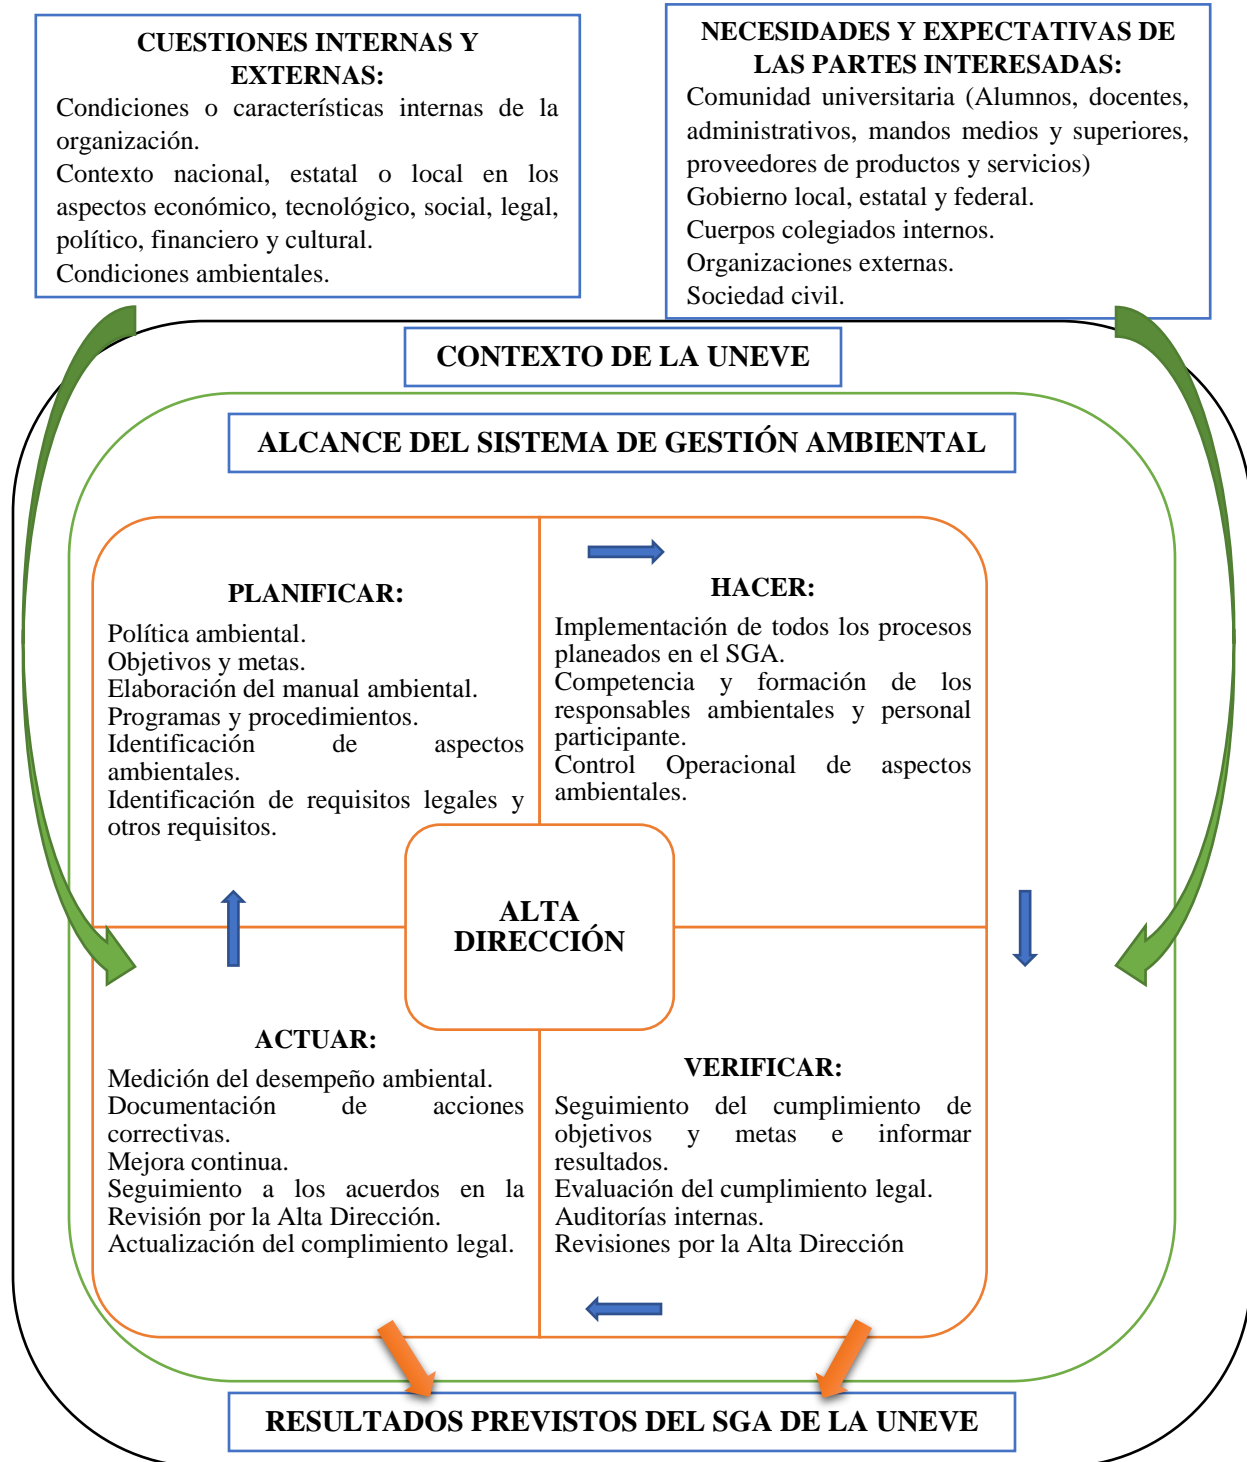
CUESTIONES INTERNAS Y EXTERNAS:
Condiciones o características internas de la organización.
Contexto nacional, estatal o local en los aspectos económico, tecnológico, social, legal, político, financiero y cultural.
Condiciones ambientales.

NECESIDADES Y EXPECTATIVAS DE LAS PARTES INTERESADAS:
Comunidad universitaria (Alumnos, docentes, administrativos, mandos medios y superiores, proveedores de productos y servicios)
Gobierno local, estatal y federal.
Cuerpos colegiados internos.
Organizaciones externas.
Sociedad civil.

CONTEXTO DE LA UNEVE

ALCANCE DEL SISTEMA DE GESTIÓN AMBIENTAL

PLANIFICAR:
Política ambiental.
Objetivos y metas.
Elaboración del manual ambiental.
Programas y procedimientos.
Identificación de aspectos ambientales.
Identificación de requisitos legales y otros requisitos.

HACER:
Implementación de todos los procesos planeados en el SGA.
Competencia y formación de los responsables ambientales y personal participante.
Control Operacional de aspectos ambientales.

ALTA DIRECCIÓN

ACTUAR:
Medición del desempeño ambiental.
Documentación de acciones correctivas.
Mejora continua.
Seguimiento a los acuerdos en la Revisión por la Alta Dirección.
Actualización del complimiento legal.

VERIFICAR:
Seguimiento del cumplimiento de objetivos y metas e informar resultados.
Evaluación del cumplimiento legal.
Auditorías internas.
Revisiones por la Alta Dirección

RESULTADOS PREVISTOS DEL SGA DE LA UNEVE